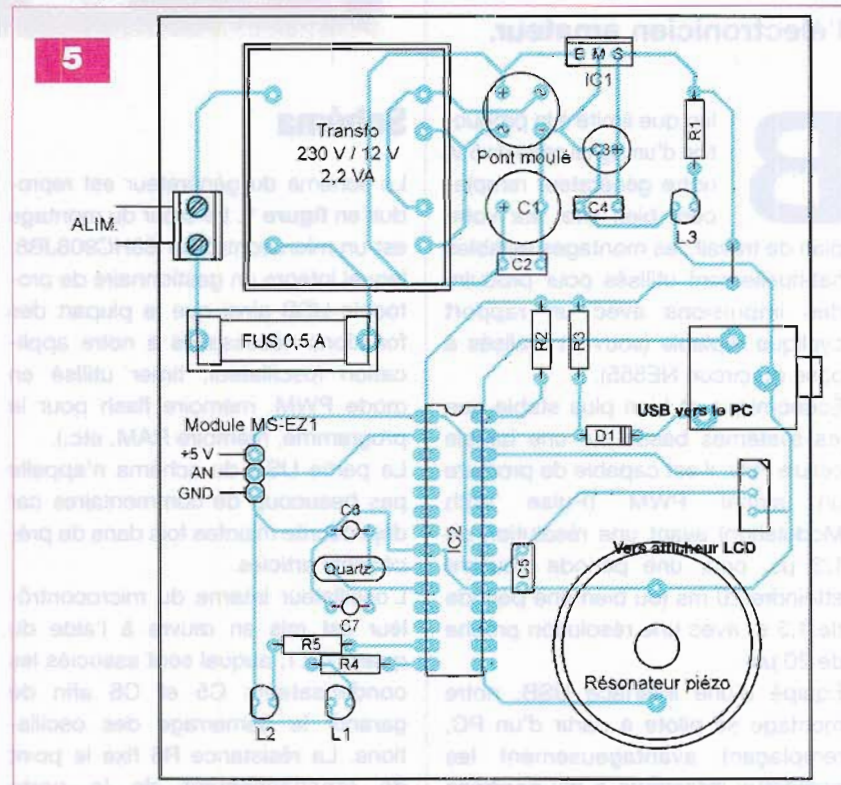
5

Transfo
230 V / 12 V
2,2 VA

ALIM.

Pont moulé

E M S
IC1

R1

C3

C1

C4

L3

C2

FUS 0,5 A

R2

R3

USB vers le PC

D1

Module MS-EZ1
+5 V
AN
GND

C6

IC2

C5

Vers afficheur LCD

Quartz

C7

R5

R4

L2

L1

Résonateur piézo